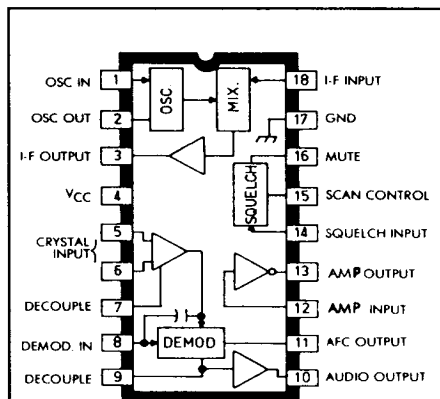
OSC IN 1
OSC OUT 2
I-F OUTPUT 3
$V_{CC}$ 4
CRYSTAL INPUT 5
6
DECOUPLE 7
DEMOD. IN 8
DECOUPLE 9
OSC
MIX.
SQUELCH
DEMOD
18 I-F INPUT
17 GND
16 MUTE
15 SCAN CONTROL
14 SQUELCH INPUT
13 AMP OUTPUT
12 AMP INPUT
11 AFC OUTPUT
10 AUDIO OUTPUT